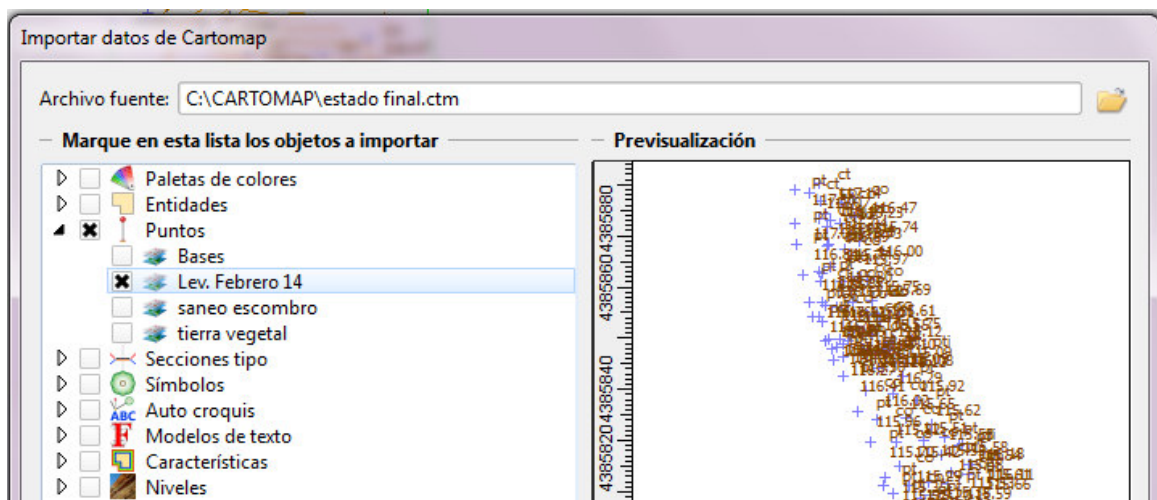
Importar datos de Cartomap

Archivo fuente: C:\CARTOMAP\estado final.ctm

Marque en esta lista los objetos a importar

Paletas de colores
Entidades
Puntos
Bases
Lev. Febrero 14
saneo escombro
tierra vegetal
Secciones tipo
Símbolos
Auto croquis
Modelos de texto
Características
Niveles

Previsualización

4385880
4385860
4385840
4385820

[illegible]